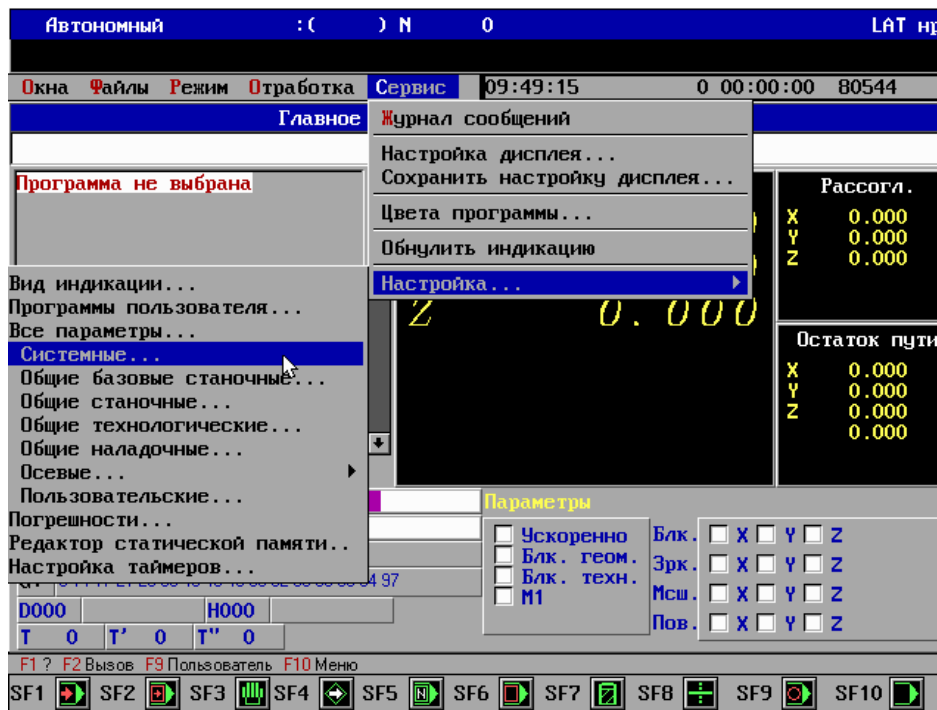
Автономный :( ) N 0 LAT н

Окна Файлы Режим Отработка Сервис 09:49:15 0 00:00:00 80544

Главное

Журнал сообщений

Настройка дисплея...
Сохранить настройку дисплея...

Цвета программы...

Обнулить индикацию

Настройка...

Программа не выбрана

Рассогл.
X 0.000
Y 0.000
Z 0.000

Z 0.000

Остаток пути
X 0.000
Y 0.000
Z 0.000
0.000

Вид индикации...
Программы пользователя...
Все параметры...
Системные...
Общие базовые станочные...
Общие станочные...
Общие технологические...
Общие наладочные...
Осевые...
Пользовательские...
Погрешности...
Редактор статической памяти..
Настройка таймеров...

Параметры

Ускоренно
Блк. геом.
Блк. техн.
M1

Блк. X Y Z
Зрк. X Y Z
Мсш. X Y Z
Пов. X Y Z

G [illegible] 97

D000 H000

T 0 T' 0 T" 0

F1 ? F2 Вызов F9 Пользователь F10 Меню

SF1 SF2 SF3 SF4 SF5 SF6 SF7 SF8 SF9 SF10